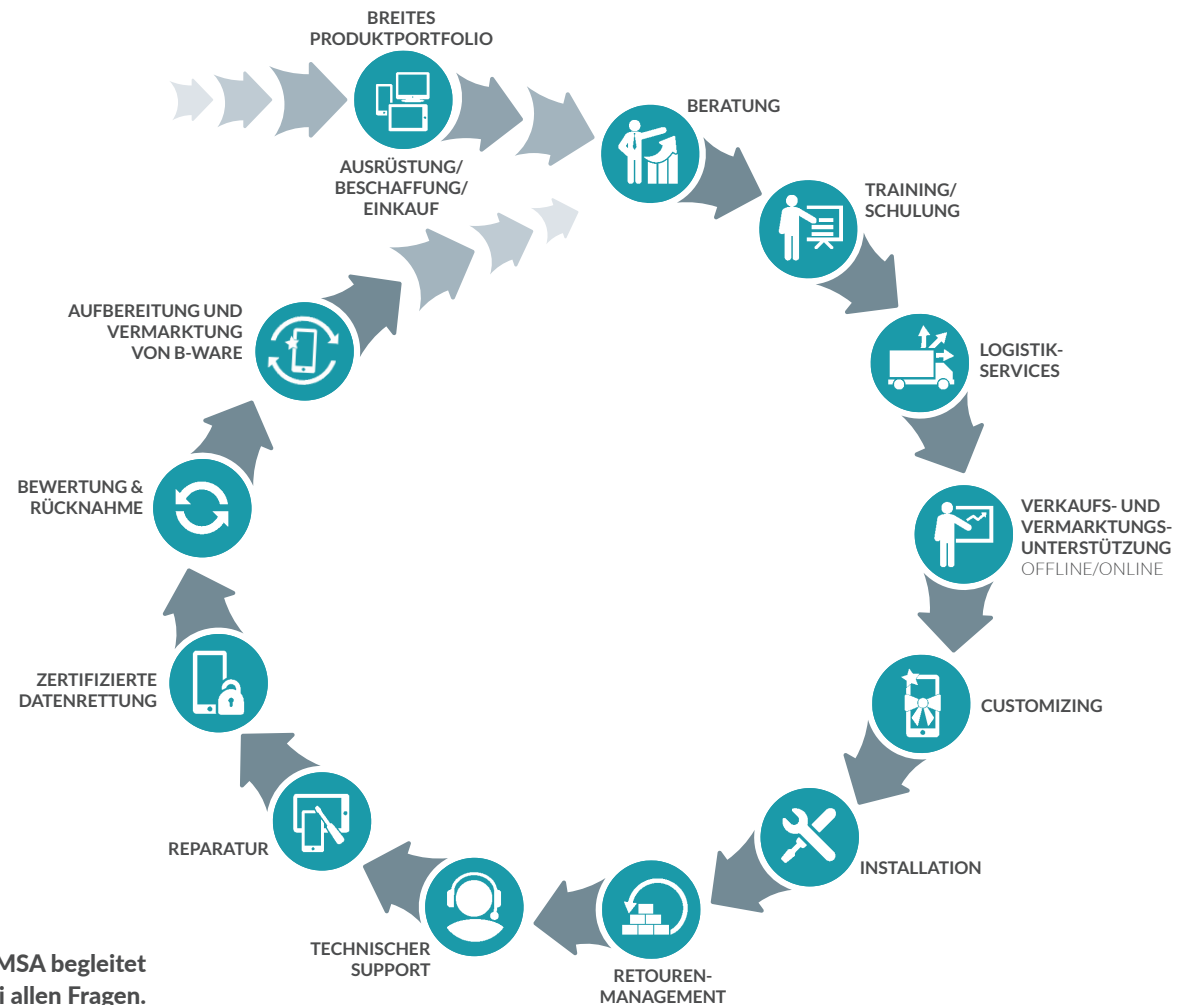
BREITES PRODUKTPORTFOLIO

AUSRÜSTUNG/ BESCHAFFUNG/ EINKAUF

BERATUNG

TRAINING/ SCHULUNG

LOGISTIK-SERVICES

VERKAUFS- UND VERMARKTUNGS-UNTERSTÜTZUNG OFFLINE/ONLINE

CUSTOMIZING

INSTALLATION

RETOUREN-MANAGEMENT

TECHNISCHER SUPPORT

REPARATUR

ZERTIFIZIERTE DATENRETTUNG

BEWERTUNG & RÜCKNAHME

AUFBEREITUNG UND VERMARKTUNG VON B-WARE

MSA begleitet
i allen Fragen.